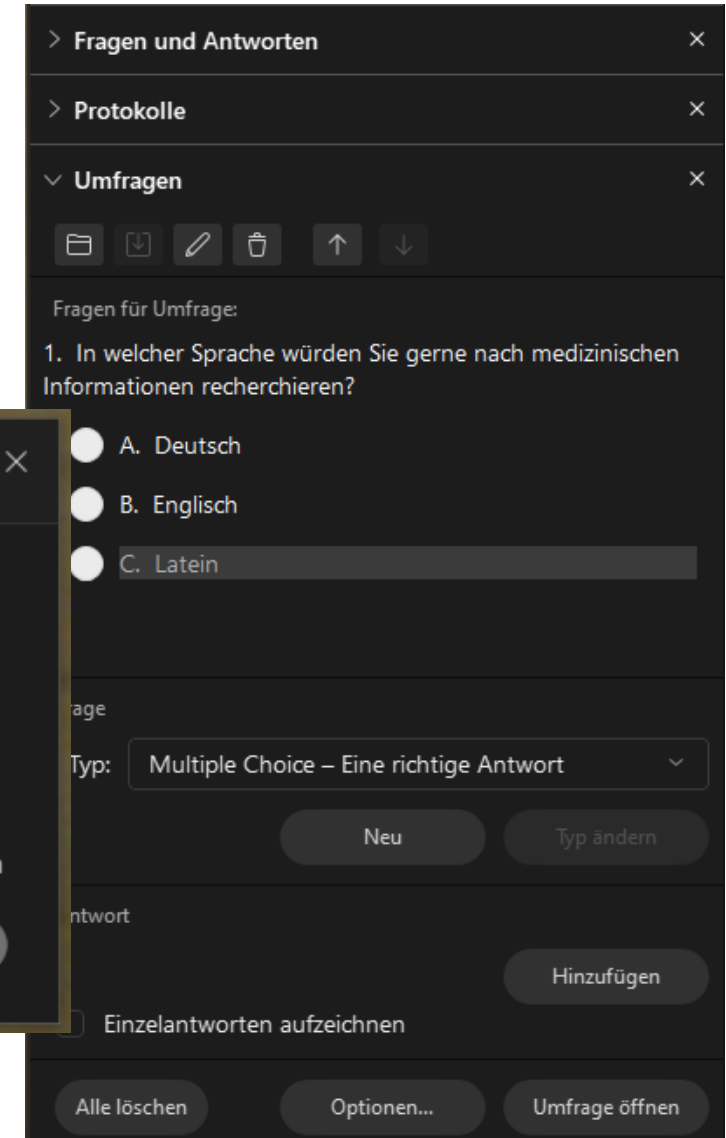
> Fragen und Antworten ×

> Protokolle ×

∨ Umfragen ×

Fragen für Umfrage:

1. In welcher Sprache würden Sie gerne nach medizinischen Informationen recherchieren?

A. Deutsch

B. Englisch

C. Latein

rage

Typ: Multiple Choice – Eine richtige Antwort

Neu

Typ ändern

ntwort

Hinzufügen

Einzelantworten aufzeichnen

Alle löschen

Optionen...

Umfrage öffnen